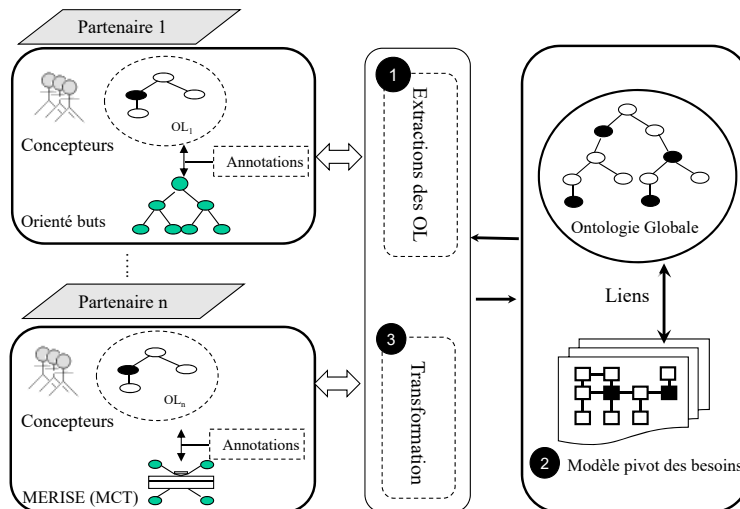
Partenaire 1

$OL_1$

Concepteurs

Annotations

Orienté buts

Partenaire n

$OL_n$

Concepteurs

Annotations

MERISE (MCT)

1

Extractions des OL

3

Transformation

Ontologie Globale

Liens

2 Modèle pivot des besoins